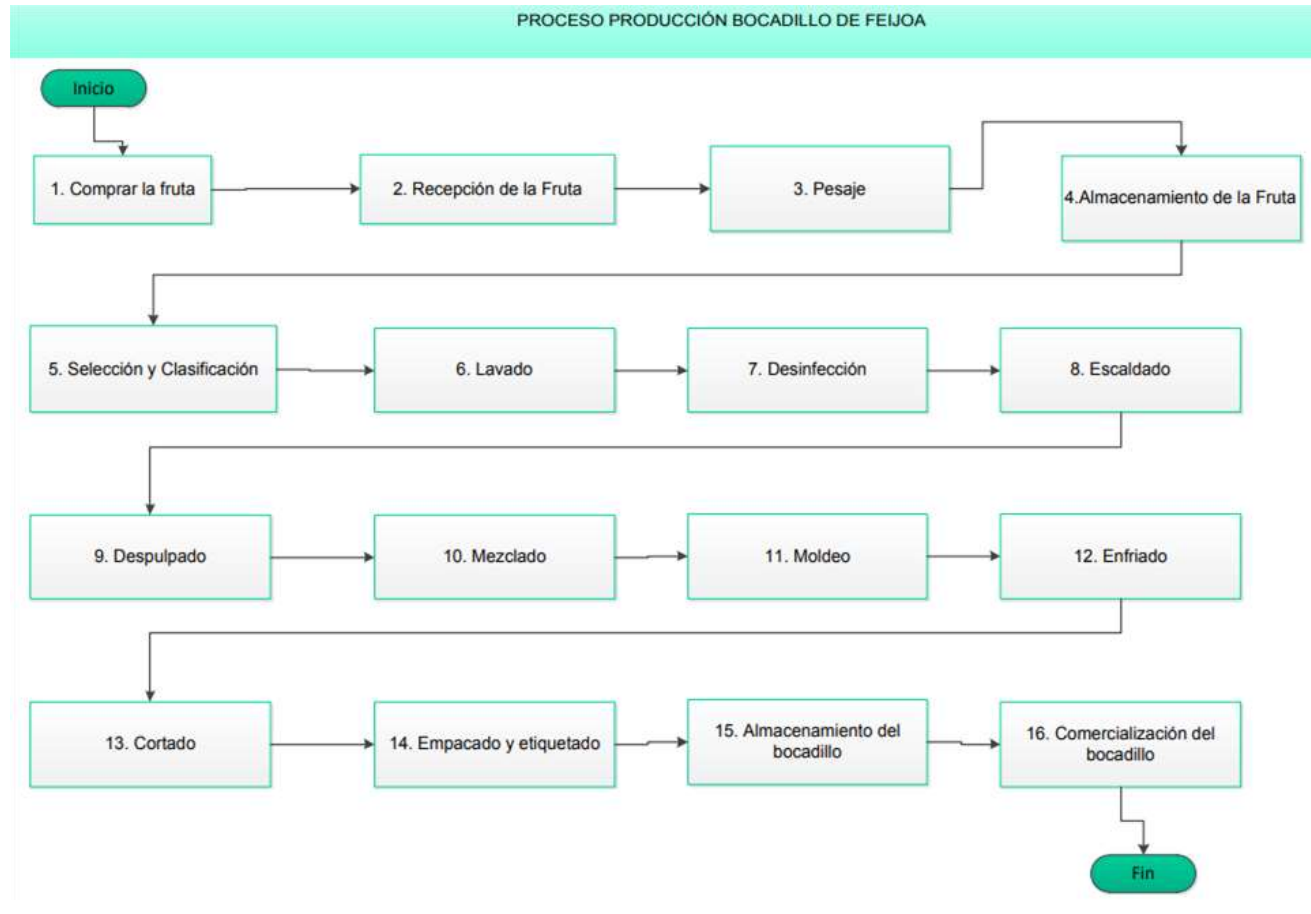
PROCESO PRODUCCIÓN BOCADILLO DE FEIJOA

Inicio

1. Comprar la fruta

2. Recepción de la Fruta

3. Pesaje

4.Almacenamiento de la Fruta

5. Selección y Clasificación

6. Lavado

7. Desinfección

8. Escaldado

9. Despulpado

10. Mezclado

11. Moldeo

12. Enfriado

13. Cortado

14. Empacado y etiquetado

15. Almacenamiento del bocadillo

16. Comercialización del bocadillo

Fin